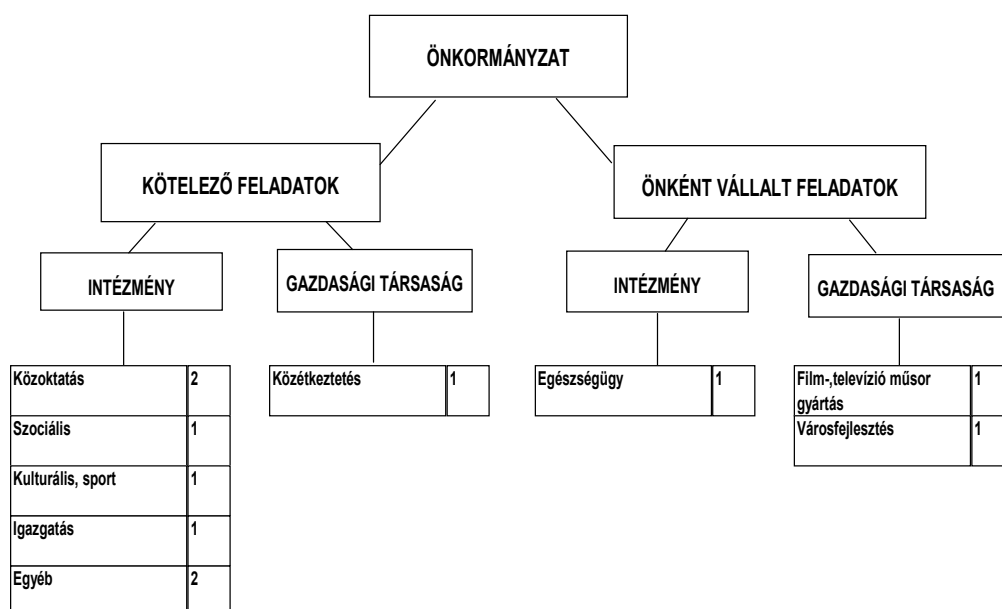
ÖNKORMÁNYZAT

KÖTELEZŐ FELADATOK

ÖNKÉNT VÁLLALT FELADATOK

INTÉZMÉNY

GAZDASÁGI TÁRSASÁG

INTÉZMÉNY

GAZDASÁGI TÁRSASÁG

| Közoktatás | 2 |
|---|---|
| Szociális | 1 |
| Kulturális, sport | 1 |
| Igazgatás | 1 |
| Egyéb | 2 |

| Közétkeztetés | 1 |
|---|---|

| Egészségügy | 1 |
|---|---|

| Film-,televízió műsor gyártás | 1 |
|---|---|
| Városfejlesztés | 1 |